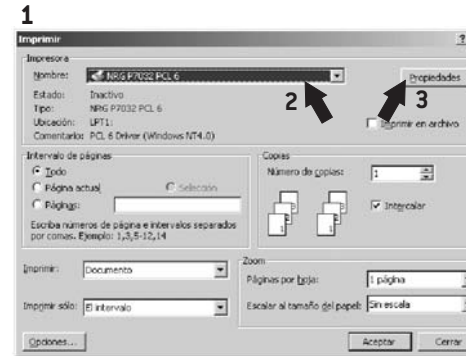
1

Imprimir

Impresora

Nombre: NRG P7032 PCL 6

Estado: Inactivo
Tipo: NRG P7032 PCL 6
Ubicación: LPT1:
Comentario: PCL 6 Driver (Windows NT4.0)

2

3

Propiedades

Imprimir en archivo

Intervalo de páginas

Todo

Página actual

Selección

Páginas:

Escriba números de página e intervalos separados por comas. Ejemplo: 1,3,5-12,14

Copias

Número de copias: 1

Intercalar

Imprimir: Documento

Imprimir sólo: El intervalo

Zoom

Páginas por hoja: 1 página

Escalar al tamaño del papel: Sin escala

Opciones...

Aceptar

Cerrar